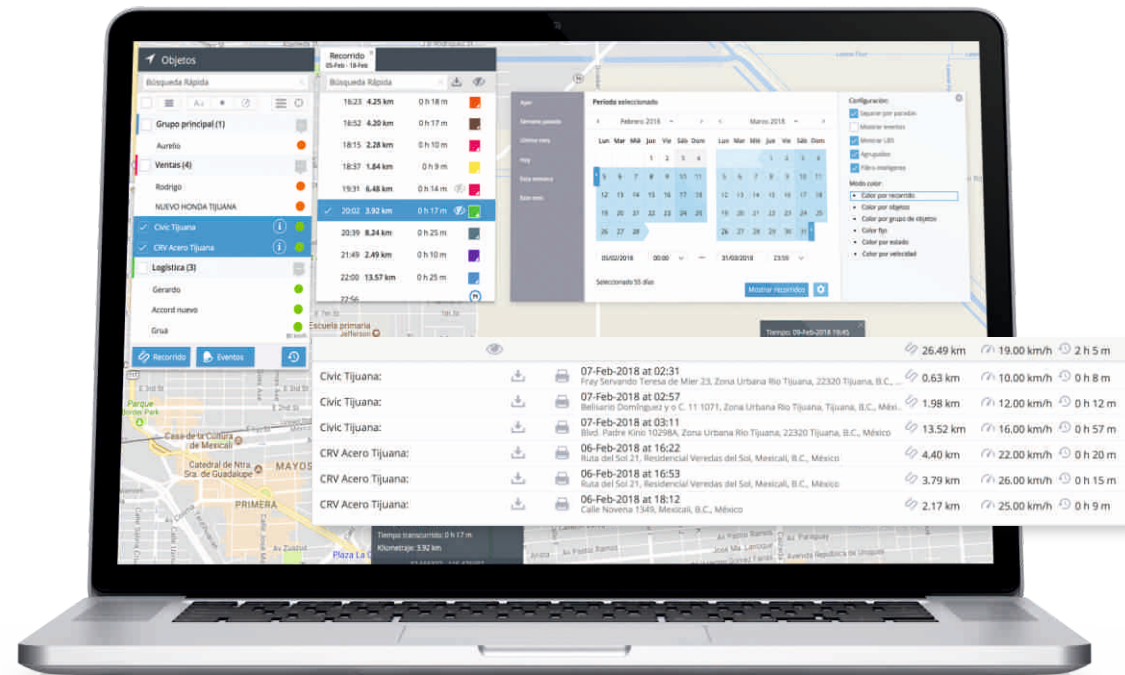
Objetos

Búsqueda Rápida

Grupo principal (1)

Aurelio

Ventas (4)

Rodrigo

NUEVO HONDA TIJUANA

Civic Tijuana

CRV Acero Tijuana

Logística (3)

Gerardo

Accord nuevo

Grua

Recorrido

Eventos

Recorrido
05-Feb - 18-Feb

Búsqueda Rápida

| | | |
|---|---|---|
| 16:23 | 4.25 km | 0 h 18 m |
| 16:52 | 4.20 km | 0 h 17 m |
| 18:15 | 2.28 km | 0 h 10 m |
| 18:37 | 1.84 km | 0 h 9 m |
| 19:31 | 6.48 km | 0 h 14 m |
| 20:02 | 3.92 km | 0 h 17 m |
| 20:39 | 8.24 km | 0 h 25 m |
| 21:49 | 2.49 km | 0 h 17 m |
| 22:00 | 13.57 km | 0 h 25 m |
| 22:56 | | |

Periodo seleccionado

Febrero 2018

Marzo 2018

| Lun | Mar | Mié | Jue | Vie | Sáb | Dom |
|---|---|---|---|---|---|---|
| | | | 1 | 2 | 3 | 4 |
| 5 | 6 | 7 | 8 | 9 | 10 | 11 |
| 12 | 13 | 14 | 15 | 16 | 17 | 18 |
| 19 | 20 | 21 | 22 | 23 | 24 | 25 |
| 26 | 27 | 28 | | | | |

| Lun | Mar | Mié | Jue | Vie | Sáb | Dom |
|---|---|---|---|---|---|---|
| | | | 1 | 2 | 3 | 4 |
| 5 | 6 | 7 | 8 | 9 | 10 | 11 |
| 12 | 13 | 14 | 15 | 16 | 17 | 18 |
| 19 | 20 | 21 | 22 | 23 | 24 | 25 |
| 26 | 27 | 28 | 29 | 30 | 31 | |

05/02/2018 00:00 — 31/03/2018 23:59

Seleccionado 55 días

Mostrar recorridos

Configuración:

Modo color:
Color por recorrido
Color por objetos
Color por grupo de objetos
Color fijo
Color por estado
Color por velocidad

Escuela primaria Jefferson

Tiempo: 09-Feb-2018 19:45

26.49 km 19.00 km/h 2 h 5 m

| | | | | |
|---|---|---|---|---|
| Civic Tijuana: | 07-Feb-2018 at 02:31 Fray Servando Teresa de Mier 23, Zona Urbana Rio Tijuana, 22320 Tijuana, B.C., | 0.63 km | 10.00 km/h | 0 h 8 m |
| Civic Tijuana: | 07-Feb-2018 at 02:57 Belisario Domínguez y o C. 11 1071, Zona Urbana Rio Tijuana, 22320 Tijuana, B.C., | 1.98 km | 12.00 km/h | 0 h 12 m |
| Civic Tijuana: | 07-Feb-2018 at 03:11 Blvd. Padre Kino 10298A, Zona Urbana Rio Tijuana, 22320 Tijuana, B.C., México | 13.52 km | 16.00 km/h | 0 h 57 m |
| CRV Acero Tijuana: | 06-Feb-2018 at 16:22 Ruta del Sol 21, Residencial Veredas del Sol, Mexicali, B.C., México | 4.40 km | 22.00 km/h | 0 h 20 m |
| CRV Acero Tijuana: | 06-Feb-2018 at 16:53 Ruta del Sol 21, Residencial Veredas del Sol, Mexicali, B.C., México | 3.79 km | 26.00 km/h | 0 h 15 m |
| CRV Acero Tijuana: | 06-Feb-2018 at 18:12 Calle Novena 1349, Mexicali, B.C., México | 2.17 km | 25.00 km/h | 0 h 9 m |

Parque Morelos Park

Casa de la Cultura de Mexicali

Catedral de Ntra. Sra. de Guadalupe

MAYOS

PRIMERA

Tiempo transcurrido: 0 h 17 m
Kilometraje: 3.92 km

Plaza La C